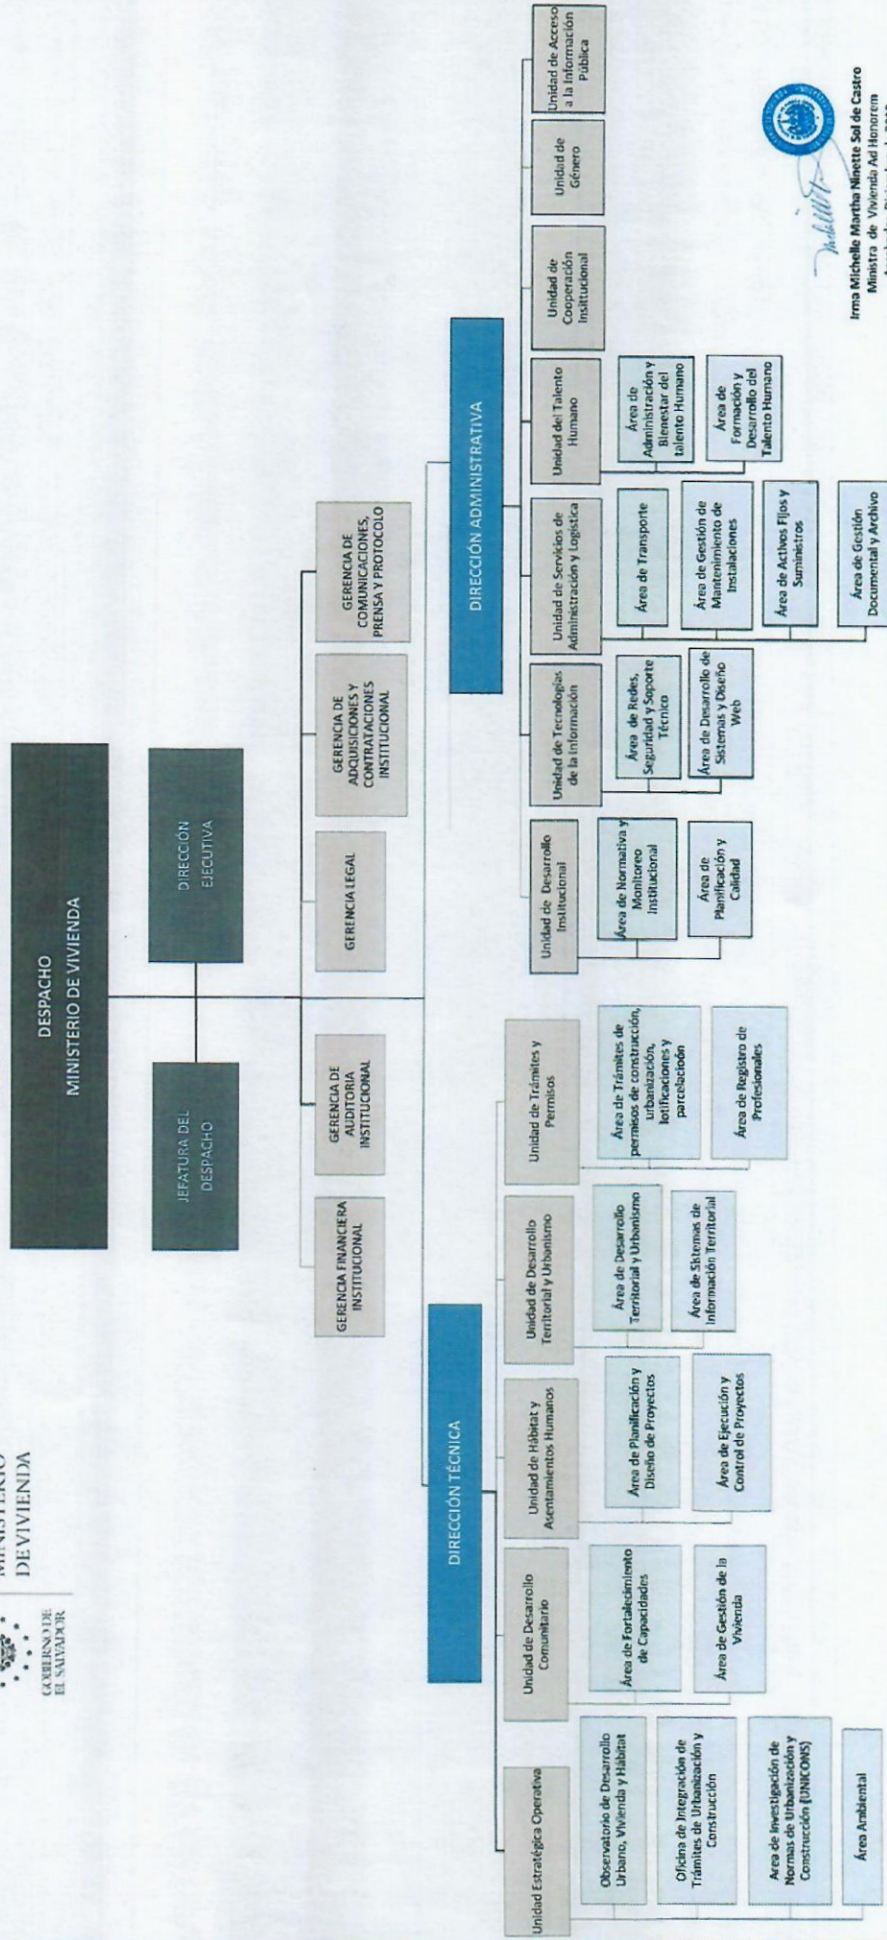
GOBIERNO DE EL SALVADOR

MINISTERIO DE VIVIENDA

DESPACHO
MINISTERIO DE VIVIENDA

JEFATURA DEL DESPACHO

DIRECCIÓN EJECUTIVA

GERENCIA FINANCIERA INSTITUCIONAL

GERENCIA DE AUDITORIA INSTITUCIONAL

GERENCIA LEGAL

GERENCIA DE ADQUISICIONES Y CONTRATACIONES INSTITUCIONAL

GERENCIA DE COMUNICACIONES, PRENSA Y PROTOCOLO

DIRECCIÓN TÉCNICA

Unidad Estratégica Operativa

Observatorio de Desarrollo Urbano, Vivienda y Hábitat

Oficina de Integración de Trámites de Urbanización y Construcción

Área de Investigación de Normas de Urbanización y Construcción (UNICONS)

Área Ambiental

Unidad de Desarrollo Comunitario

Área de Fortalecimiento de Capacidades

Área de Gestión de la Vivienda

Unidad de Hábitat y Asentamientos Humanos

Área de Planificación y Diseño de Proyectos

Área de Ejecución y Control de Proyectos

Unidad de Desarrollo Territorial y Urbanismo

Área de Desarrollo Territorial y Urbanismo

Área de Sistemas de Información Territorial

Unidad de Trámites y Permisos

Área de Trámites de permisos de construcción, urbanización, lotificaciones y parcelacioón

Área de Registro de Profesionales

DIRECCIÓN ADMINISTRATIVA

Unidad de Desarrollo Institucional

Área de Normativa y Monitoreo Institucional

Área de Planificación y Calidad

Unidad de Tecnologías de la Información

Área de Redes, Seguridad y Soporte Técnico

Área de Desarrollo de Sistemas y Diseño Web

Unidad de Servicios de Administración y Logística

Área de Transporte

Área de Gestión de Mantenimiento de Instalaciones

Área de Activos Fijos y Suministros

Área de Gestión Documental y Archivo

Unidad del Talento Humano

Área de Administración y Bienestar del talento Humano

Área de Formación y Desarrollo del Talento Humano

Unidad de Cooperación Institucional

Unidad de Género

Unidad de Acceso a la Información Pública

Irma Michelle Martha Ninette Sol de Castro
Ministra de Vivienda Ad Honorem
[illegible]